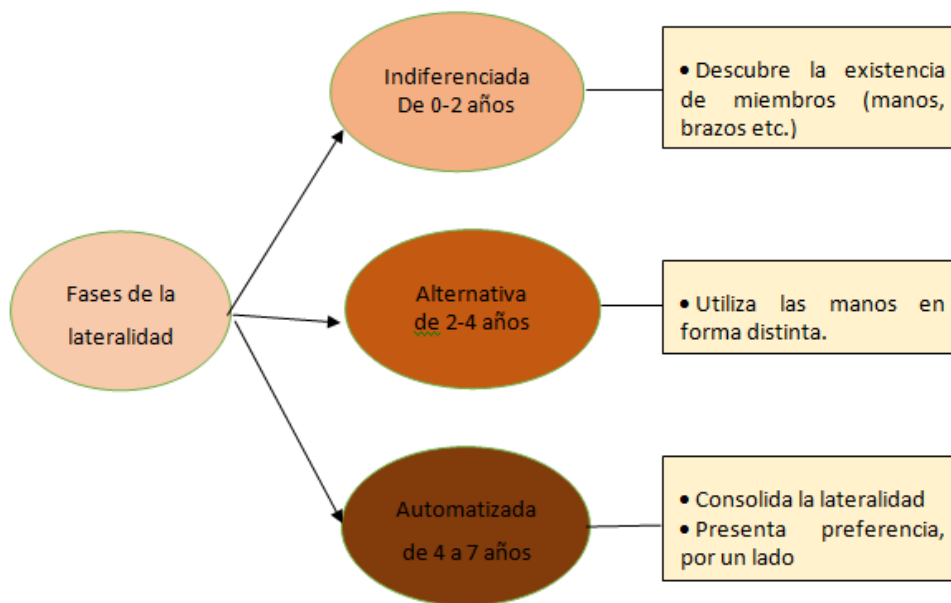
Fases de la lateralidad

Indiferenciada
De 0-2 años

• Descubre la existencia de miembros (manos, brazos etc.)

Alternativa
de 2-4 años

• Utiliza las manos en forma distinta.

Automatizada
de 4 a 7 años

• Consolida la lateralidad
• Presenta preferencia, por un lado